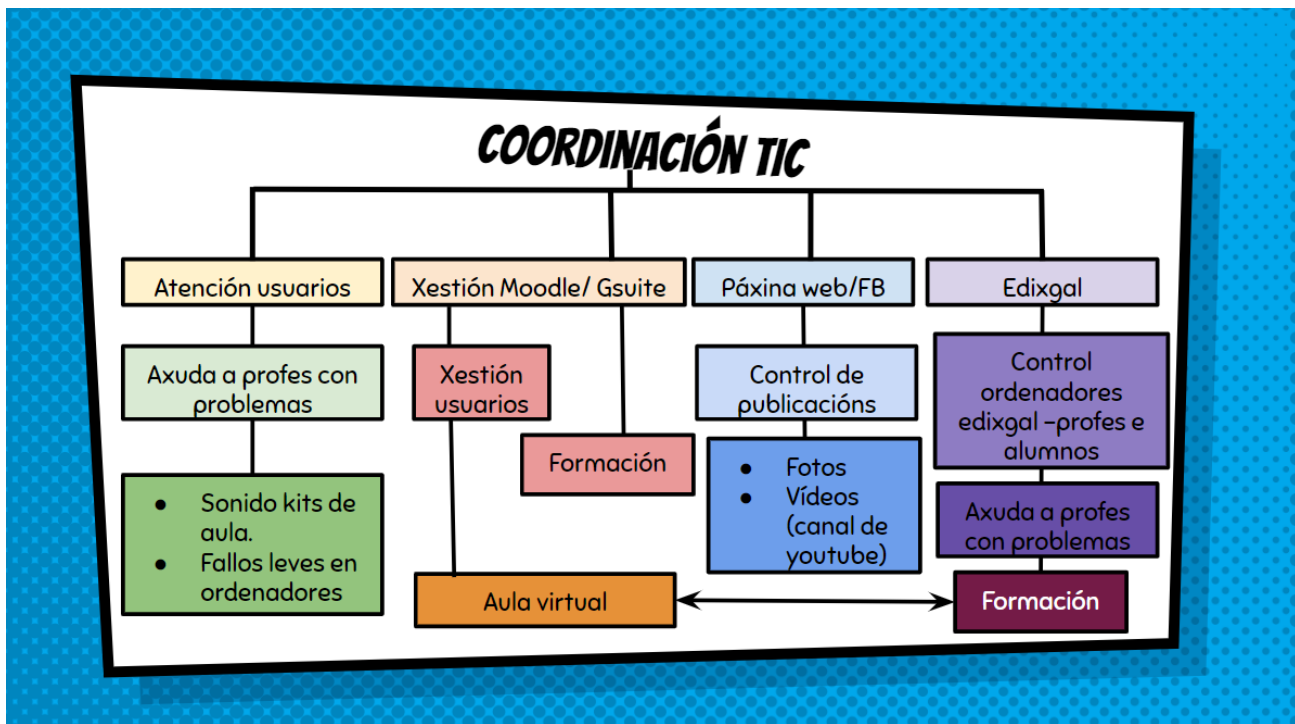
COORDINACIÓN TIC

Atención usuarios

Axuda a profes con problemas

- Sonido kits de aula.
- Fallos leves en ordenadores

Xestión Moodle/ Gsuite

Xestión usuarios

Formación

Aula virtual

Páxina web/FB

Control de publicacións

- Fotos
- Vídeos (canal de youtube)

Edixgal

Control ordenadores edixgal -profes e alumnos

Axuda a profes con problemas

Formación